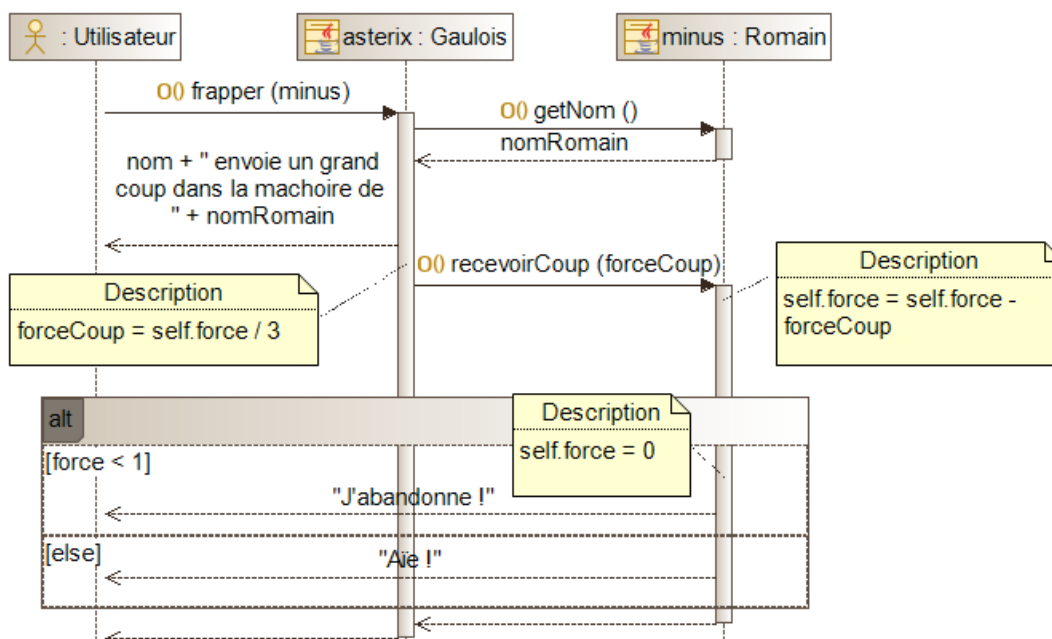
: Utilisateur

asterix : Gaulois

minus : Romain

O() frapper (minus)

O() getNom ()

nomRomain

nom + " envoie un grand coup dans la machoire de " + nomRomain

O() recevoirCoup (forceCoup)

Description

forceCoup = self.force / 3

Description

self.force = self.force - forceCoup

alt

Description

self.force = 0

[force < 1]

"J'abandonne !"

[else]

"Aïe !"